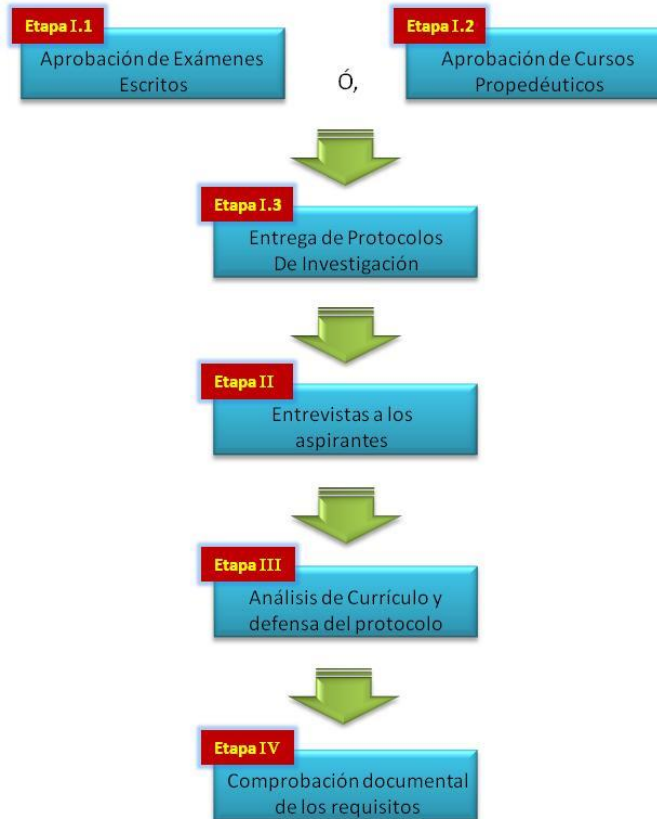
Etapa I.1
Aprobación de Exámenes Escritos

Ó,

Etapa I.2
Aprobación de Cursos Propedéuticos

Etapa I.3
Entrega de Protocolos De Investigación

Etapa II
Entrevistas a los aspirantes

Etapa III
Análisis de Currículo y defensa del protocolo

Etapa IV
Comprobación documental de los requisitos